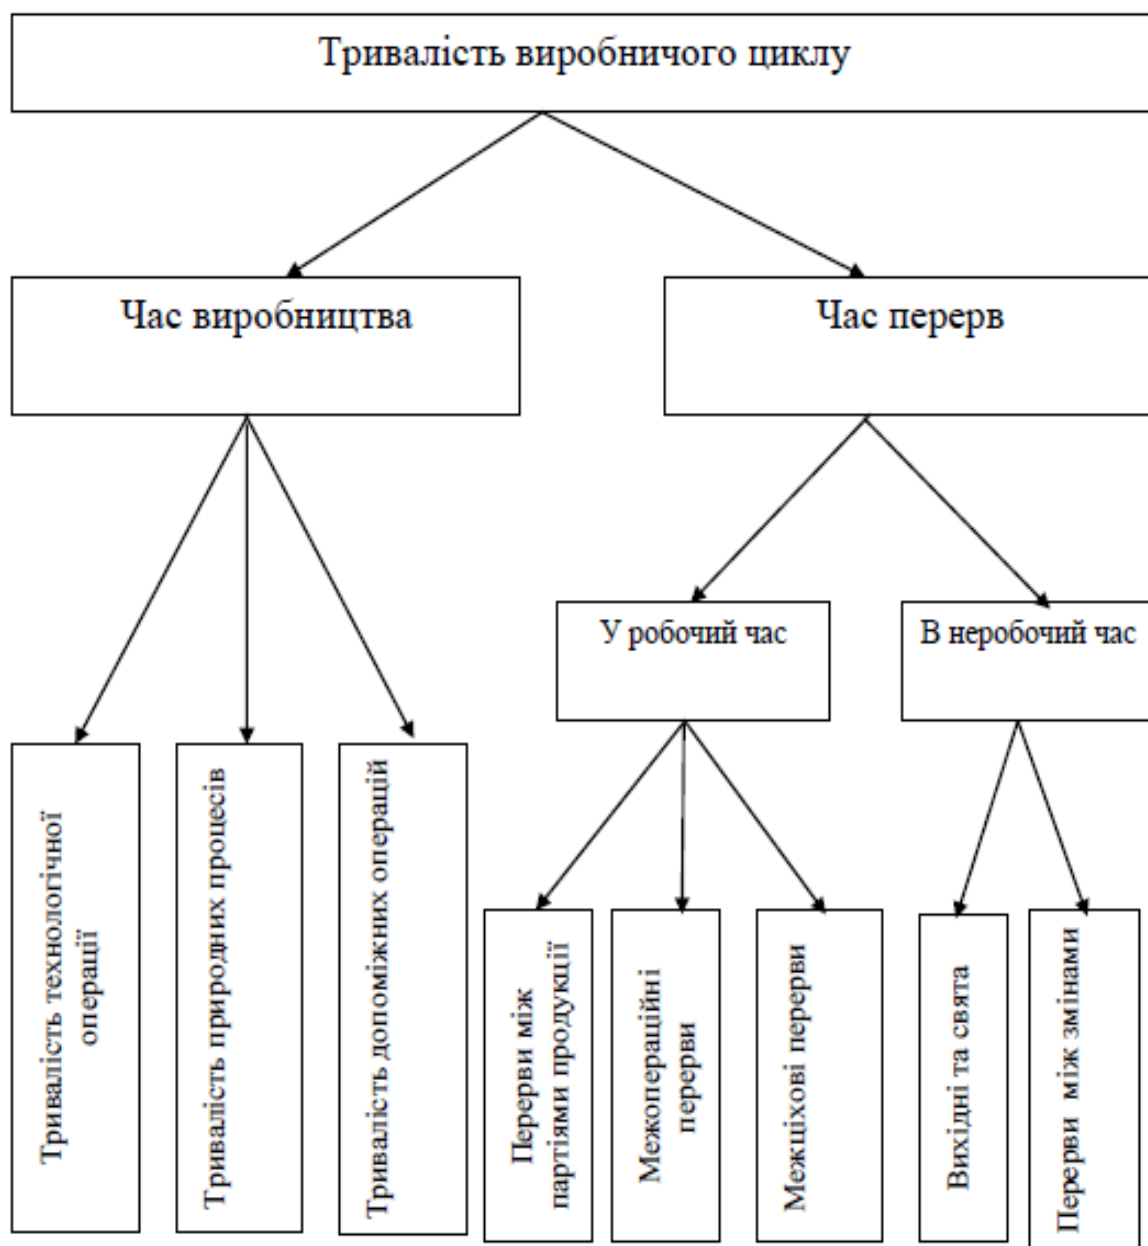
Тривалість виробничого циклу

Час виробництва

Час перерв

У робочий час

В неробочий час

Тривалість технологічної операції

Тривалість природних процесів

Тривалість допоміжних операцій

Перерви між партіями продукції

Межопераційні перерви

Межцехові перерви

Вихідні та свята

Перерви між змінами